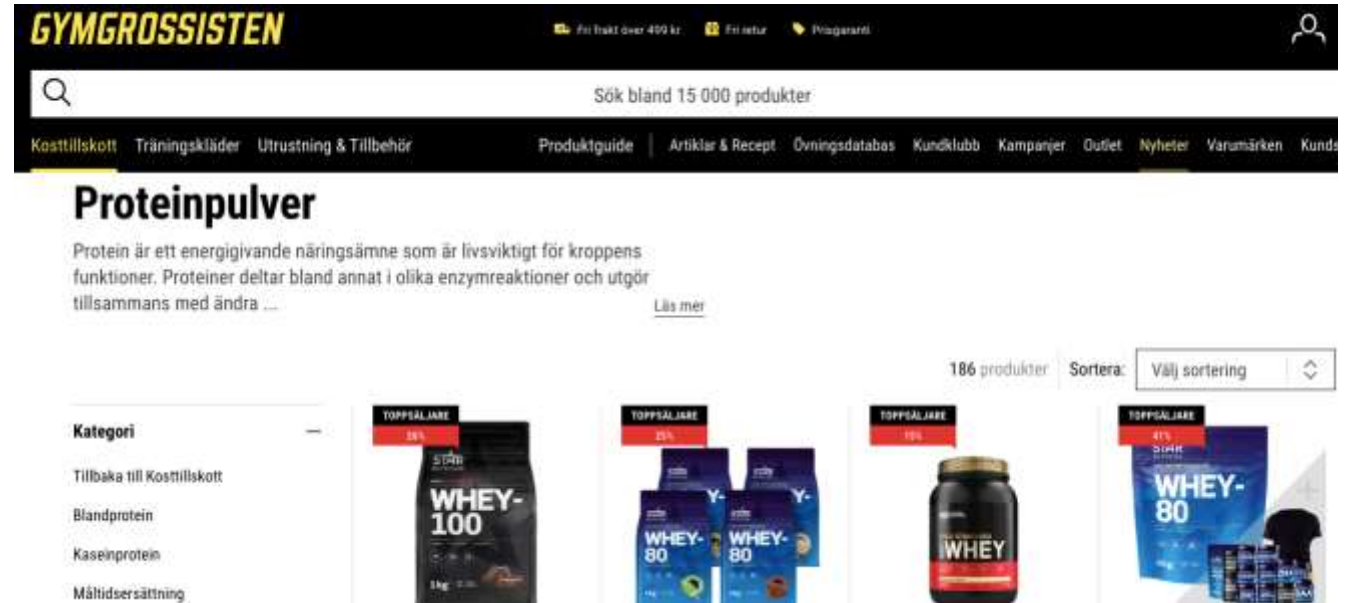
GYMGROSSISTEN

Fri frakt över 499 kr Fri retur Prisgaranti

Sök bland 15 000 produkter

Kosttillskott Träningskläder Utrustning & Tillbehör Produktguide Artiklar & Recept Övningsdatabas Kundklubb Kampanjer Outlet Nyheter Varumärken Kunds

Proteinpulver

Protein är ett energigivande näringsämne som är livsviktigt för kroppens funktioner. Proteiner deltar bland annat i olika enzymreaktioner och utgör tillsammans med ändra ...

Läs mer

186 produkter Sortera: Välj sortering

Kategori —

Tillbaka till Kosttillskott

Blandprotein

Kaseinprotein

Måltidsersättning

TOPPSÄLJARE
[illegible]%
STAR
WHEY-100
1kg

TOPPSÄLJARE
25%
WHEY-80
WHEY-80
WHEY-
WHEY-

TOPPSÄLJARE
15%
WHEY

TOPPSÄLJARE
41%
STAR
WHEY-80